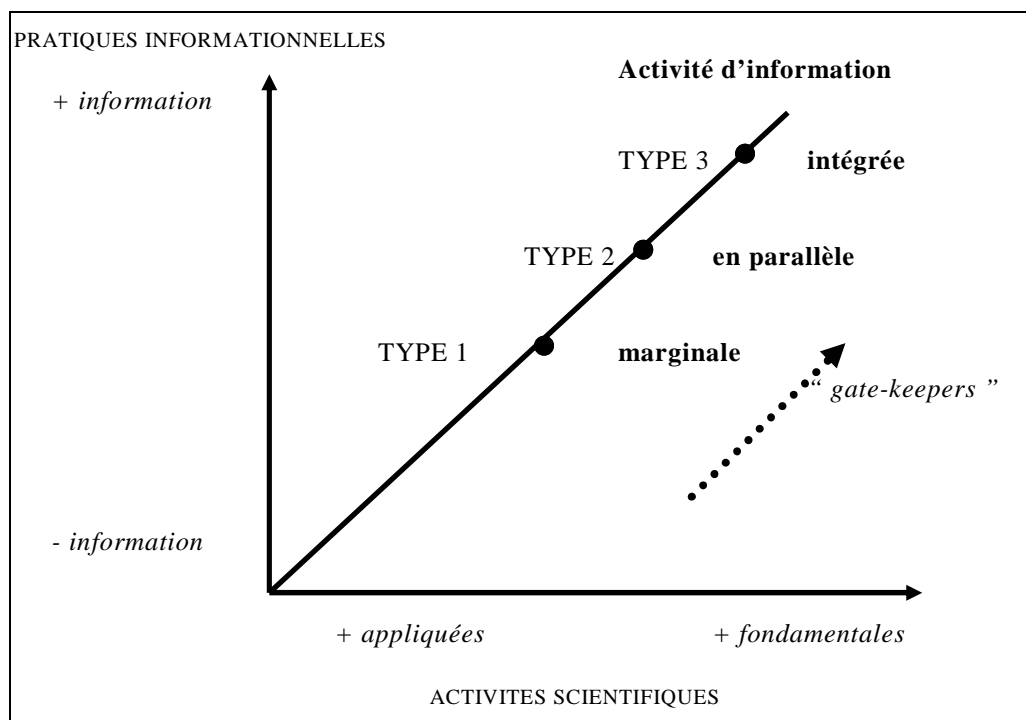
PRATIQUES INFORMATIONNELLES

+ information

Activité d'information

TYPE 3 intégrée

TYPE 2 en parallèle

TYPE 1 marginale

" gate-keepers "

- information

+ appliquées

+ fondamentales

ACTIVITES SCIENTIFIQUES